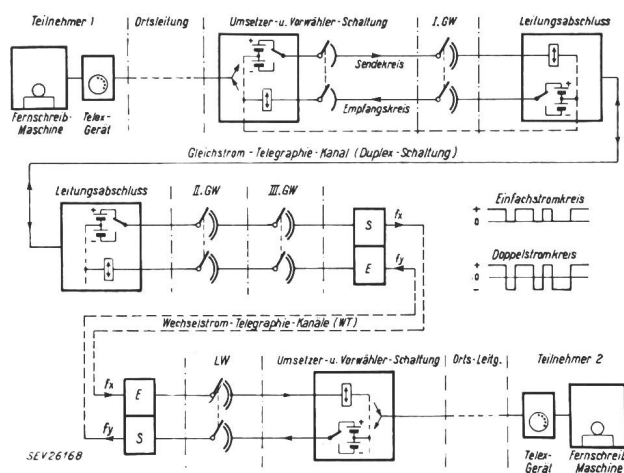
Teilnehmer 1 | Ortsleitung | Umsetzer- u. Vorwähler-Schaltung | I. GW | Leitungsabschluss

Fernschreib-Maschine

Telex-Gerät

Sendekreis

Empfangskreis

Gleichstrom-Telegraphie-Kanal (Duplex-Schaltung)

Leitungsabschluss | II. GW | III. GW

S

E

$f_x$

$f_y$

Einfachstromkreis

Doppelstromkreis

Wechselstrom-Telegraphie-Kanäle (WT)

LW | Umsetzer- u. Vorwähler-Schaltung | Orts-Leitg. | Teilnehmer 2

$f_x$

$f_y$

E

S

SEV 26168

Telex-Gerät

Fernschreib-Maschine